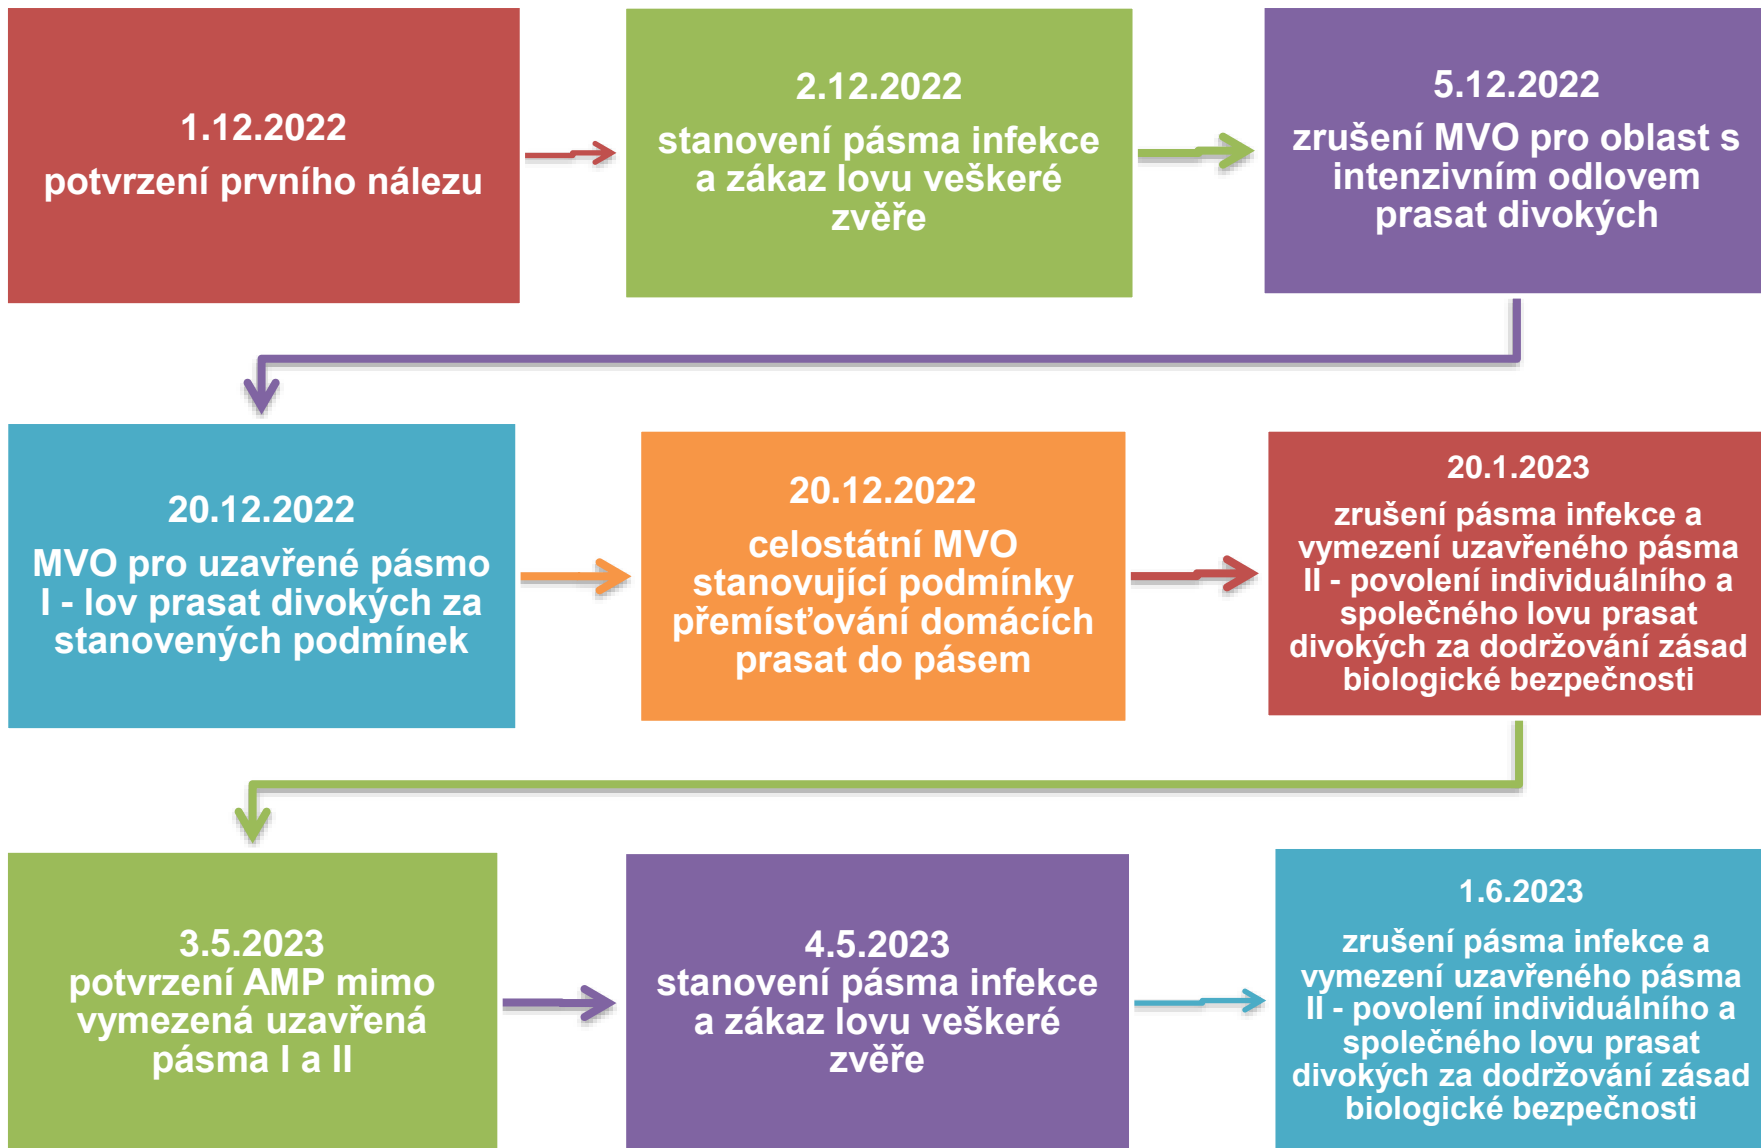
1.12.2022
potvrzení prvního nálezu

2.12.2022
stanovení pásma infekce a zákaz lovu veškeré zvěře

5.12.2022
zrušení MVO pro oblast s intenzivním odlovem prasat divokých

20.12.2022
MVO pro uzavřené pásmo I - lov prasat divokých za stanovených podmínek

20.12.2022
celostátní MVO stanovující podmínky přemísťování domácích prasat do pásem

20.1.2023
zrušení pásma infekce a vymezení uzavřeného pásma II - povolení individuálního a společného lovu prasat divokých za dodržování zásad biologické bezpečnosti

3.5.2023
potvrzení AMP mimo vymezená uzavřená pásma I a II

4.5.2023
stanovení pásma infekce a zákaz lovu veškeré zvěře

1.6.2023
zrušení pásma infekce a vymezení uzavřeného pásma II - povolení individuálního a společného lovu prasat divokých za dodržování zásad biologické bezpečnosti